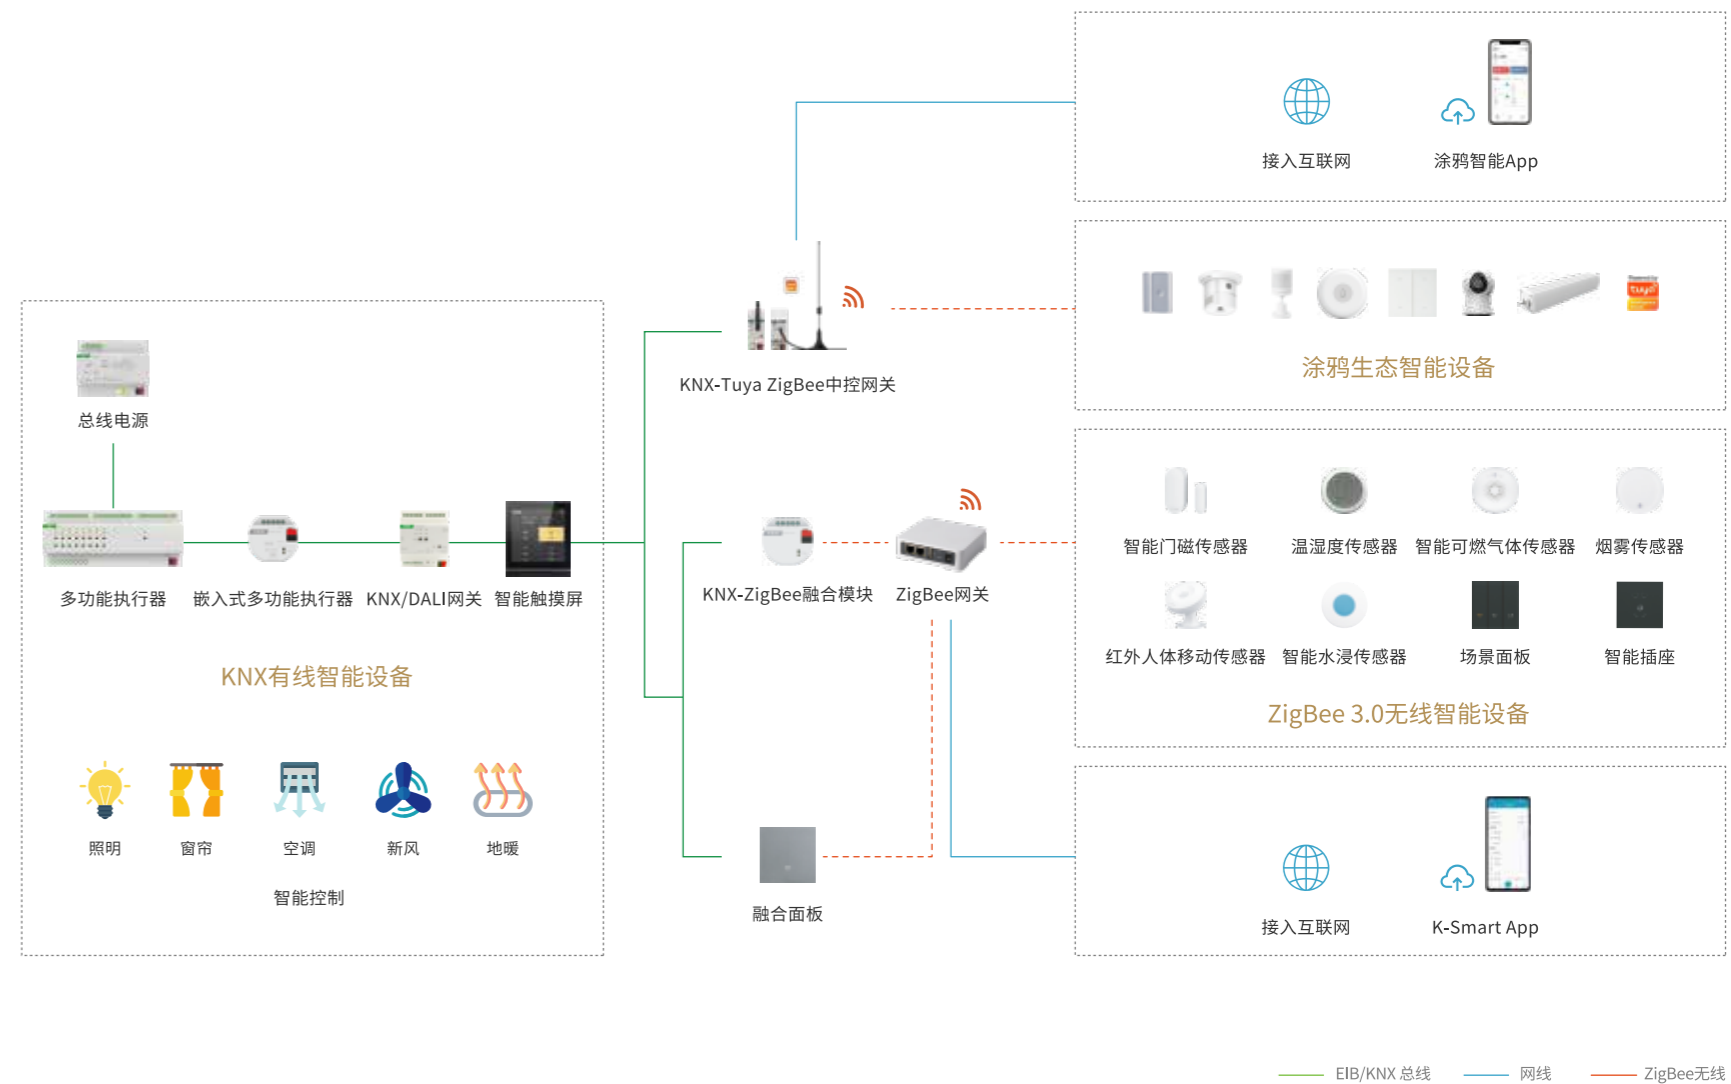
接入互联网

涂鸦智能App

涂鸦生态智能设备

KNX-Tuya ZigBee中控网关

总线电源

多功能执行器

嵌入式多功能执行器

KNX/DALI网关

智能触摸屏

KNX有线智能设备

照明

窗帘

空调

新风

地暖

智能控制

KNX-ZigBee融合模块

ZigBee网关

融合面板

智能门磁传感器

温湿度传感器

智能可燃气体传感器

烟雾传感器

红外人体移动传感器

智能水浸传感器

场景面板

智能插座

ZigBee 3.0无线智能设备

接入互联网

K-Smart App

EIB/KNX 总线

网线

ZigBee无线